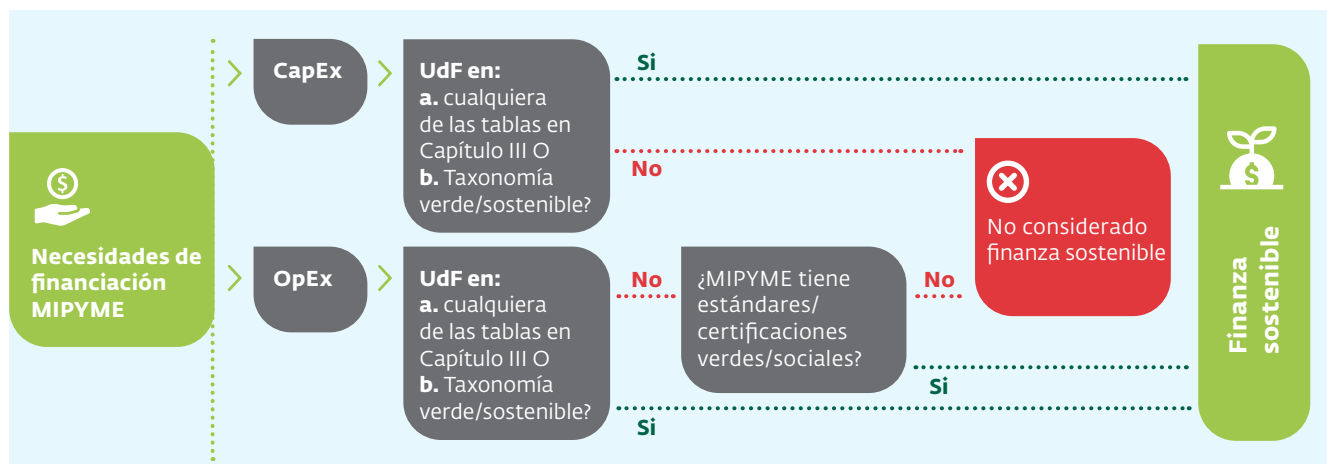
Necesidades de financiación MIPYME

CapEx

UdF en:
**a.** cualquiera de las tablas en Capítulo III O
**b.** Taxonomía verde/sostenible?

Si

No

No considerado finanza sostenible

OpEx

UdF en:
**a.** cualquiera de las tablas en Capítulo III O
**b.** Taxonomía verde/sostenible?

No

¿MIPYME tiene estándares/ certificaciones verdes/sociales?

No

Si

Si

Finanza sostenible